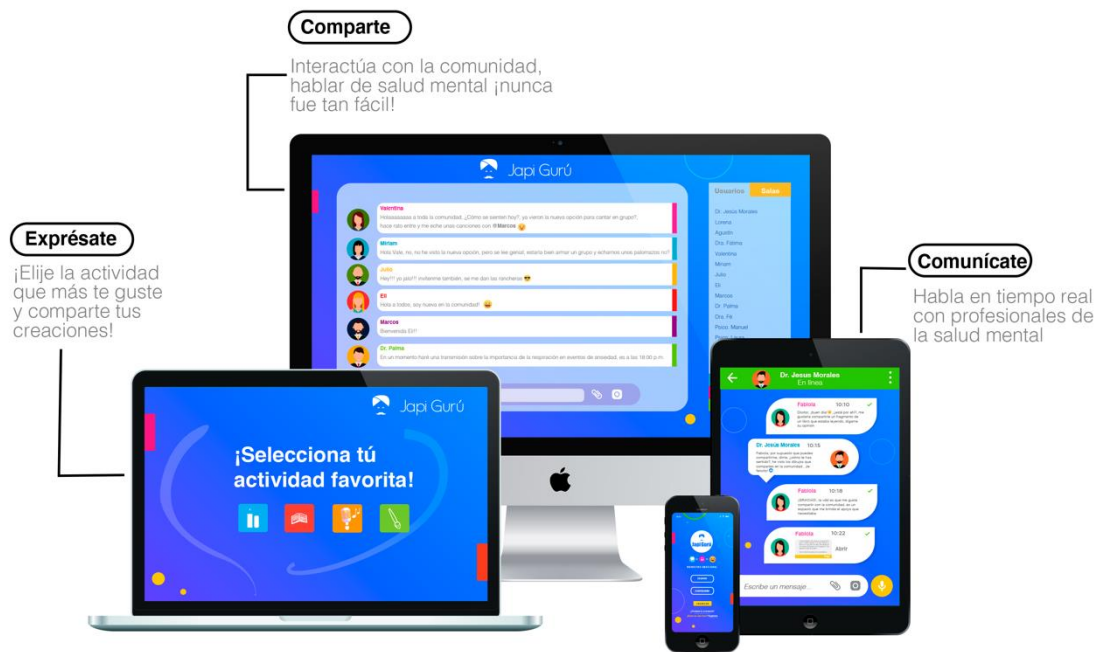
Comparte

Interactúa con la comunidad, hablar de salud mental ¡nunca fue tan fácil!

Japi Gurú

Valentina
Holaaaaaaaa a todo la comunidad. ¿Cómo se sienten hoy? ¡ya vieron la nueva opción para cantar en grupo?, hace rato entré y me eché unas canciones con @Marcos

Miriam
Hola Vale, no, no he visto la nueva opción, pero se ve genial, estaría bien armar un grupo y echarnos unas palomazos no?

Julio
Hey!!! yo yo!!! invitenme también, se me dan las rancheras

Eli
Hola a todos, soy nuevo en la comunidad!

Marcos
Bienvenido Eli!!

Dr. Palma
En un momento haré una transmisión sobre la importancia de la respiración en eventos de ansiedad, es a las 10:00 p.m.

Usuarios Salas

Dr. Jesus Morales
Lorena
Agustin
Dra. Fatima
Valentina
Miriam
Julio
Eli
Marcos
Dr. Palma
Dra. Fe
Psico. Manuel

Exprésate

¡Elije la actividad que más te guste y comparte tus creaciones!

Japi Gurú

¡Selecciona tú actividad favorita!

Comunícate

Habla en tiempo real con profesionales de la salud mental

Dr. Jesus Morales
En línea

Fatima 10:10
Dr. Jesus Morales 10:15
Fatima 10:18
Fatima 10:22
Abrir

Escribe un mensaje

Japi Gurú